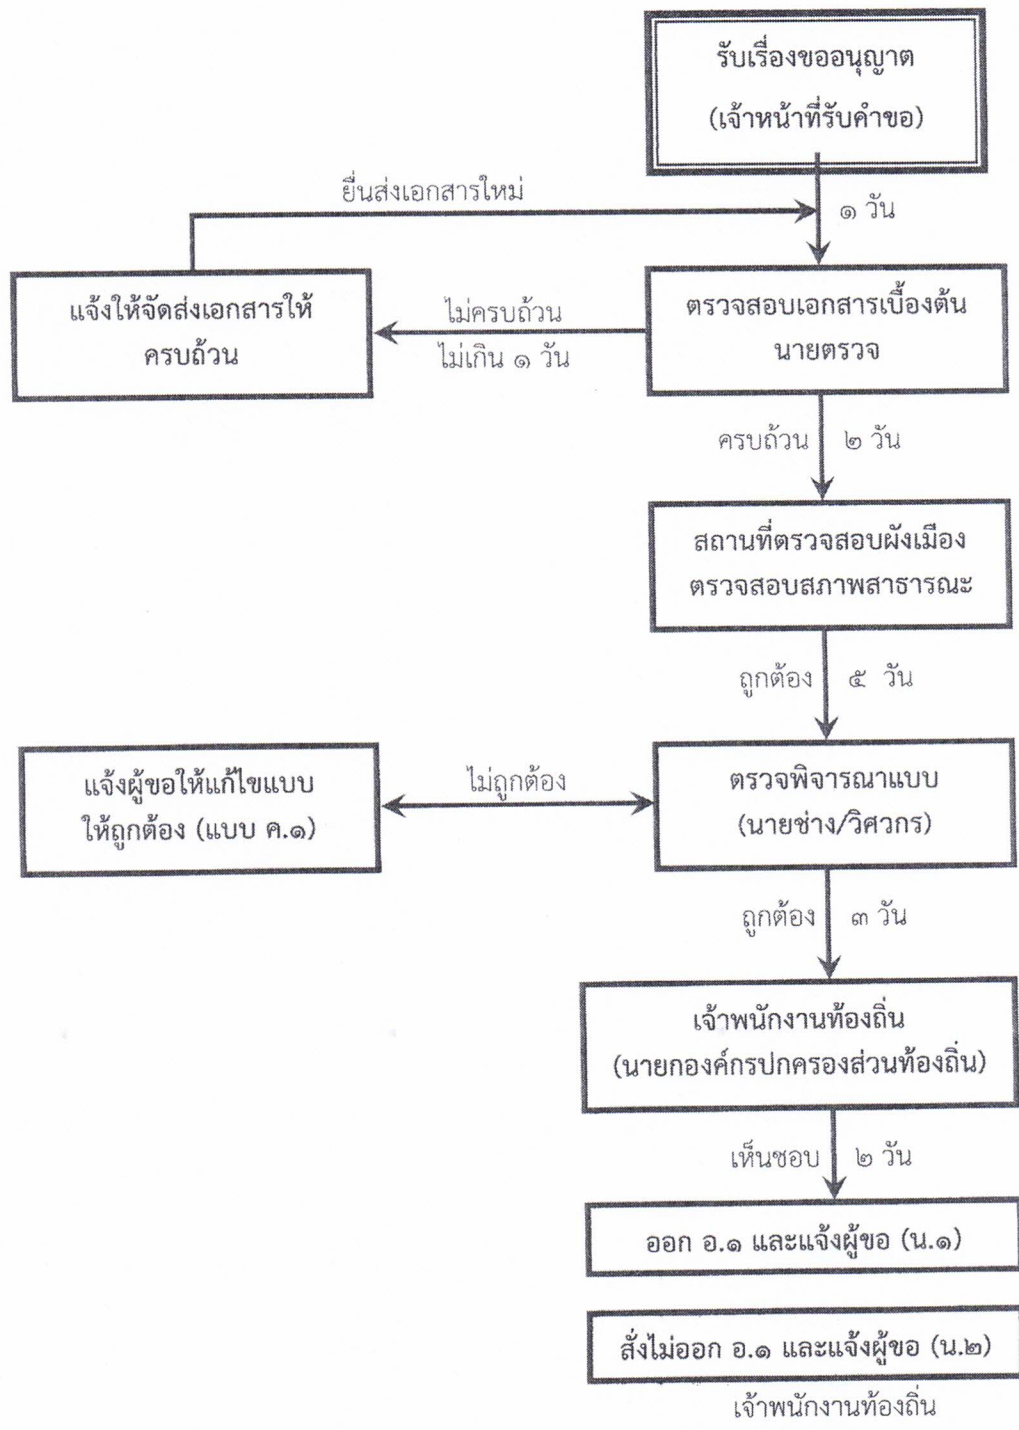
รับเรื่องขออนุญาต
(เจ้าหน้าที่รับคำขอ)

ยื่นส่งเอกสารใหม่

๑ วัน

แจ้งให้จัดส่งเอกสารให้ครบถ้วน

ไม่ครบถ้วน
ไม่เกิน ๑ วัน

ตรวจสอบเอกสารเบื้องต้น
นายตรวจ

ครบถ้วน ๒ วัน

สถานที่ตรวจสอบผังเมือง
ตรวจสอบสภาพสาธารณะ

ถูกต้อง ๕ วัน

แจ้งผู้ขอให้แก้ไขแบบ
ให้ถูกต้อง (แบบ ค.๑)

ไม่ถูกต้อง

ตรวจพิจารณาแบบ
(นายช่าง/วิศวกร)

ถูกต้อง ๓ วัน

เจ้าพนักงานท้องถิ่น
(นายกองค์กรปกครองส่วนท้องถิ่น)

เห็นชอบ ๒ วัน

ออก อ.๑ และแจ้งผู้ขอ (น.๑)

สั่งไม่ออก อ.๑ และแจ้งผู้ขอ (น.๒)

เจ้าพนักงานท้องถิ่น